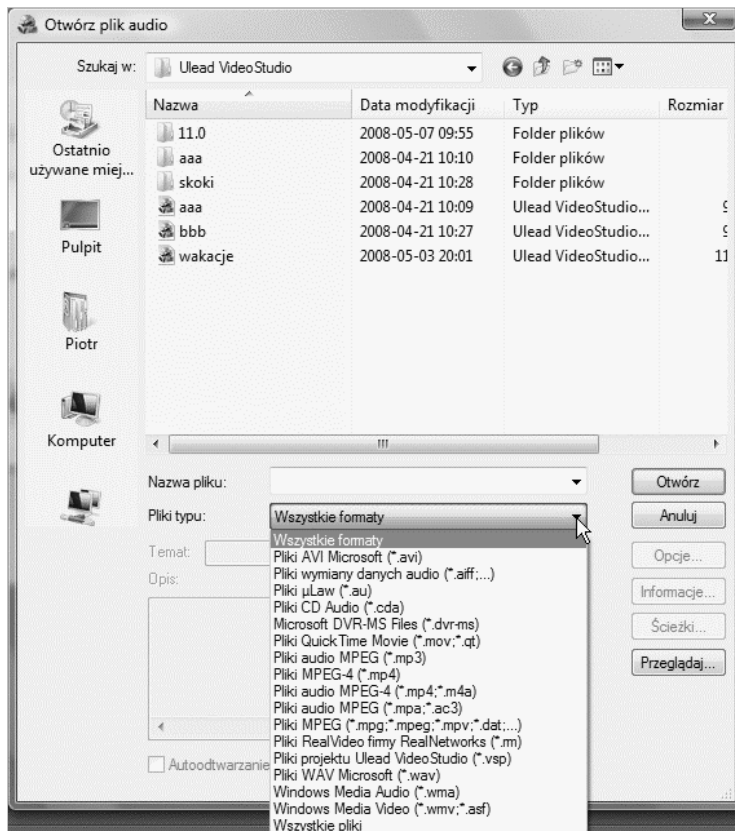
Otwórz plik audio

Szukaj w: Ulead VideoStudio

| Nazwa | Data modyfikacji | Typ | Rozmiar |
|---|---|---|---|
| 11.0 | 2008-05-07 09:55 | Folder plików | |
| aaa | 2008-04-21 10:10 | Folder plików | |
| skoki | 2008-04-21 10:28 | Folder plików | |
| aaa | 2008-04-21 10:09 | Ulead VideoStudio... | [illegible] |
| bbb | 2008-04-21 10:27 | Ulead VideoStudio... | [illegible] |
| wakacje | 2008-05-03 20:01 | Ulead VideoStudio... | 11 |

Ostatnio używane miej...
Pulpit
Piotr
Komputer

Nazwa pliku:
Pliki typu: Wszystkie formaty
Temat:
Opis:

Wszystkie formaty
Pliki AVI Microsoft (*.avi)
Pliki wymiany danych audio (*.aiff;...)
Pliki µLaw (*.au)
Pliki CD Audio (*.cda)
Microsoft DVR-MS Files (*.dvr-ms)
Pliki QuickTime Movie (*.mov;*.qt)
Pliki audio MPEG (*.mp3)
Pliki MPEG-4 (*.mp4)
Pliki audio MPEG-4 (*.mp4;*.m4a)
Pliki audio MPEG (*.mpa;*.ac3)
Pliki MPEG (*.mpg;*.mpeg;*.mpv;*.dat;...)
Pliki RealVideo firmy RealNetworks (*.rm)
Pliki projektu Ulead VideoStudio (*.vsp)
Pliki WAV Microsoft (*.wav)
Windows Media Audio (*.wma)
Windows Media Video (*.wmv;*.asf)
Wszystkie pliki

Autoodtwarzanie

Otwórz
Anuluj
Opcje...
Informacje...
Ścieżki...
Przeglądaj...